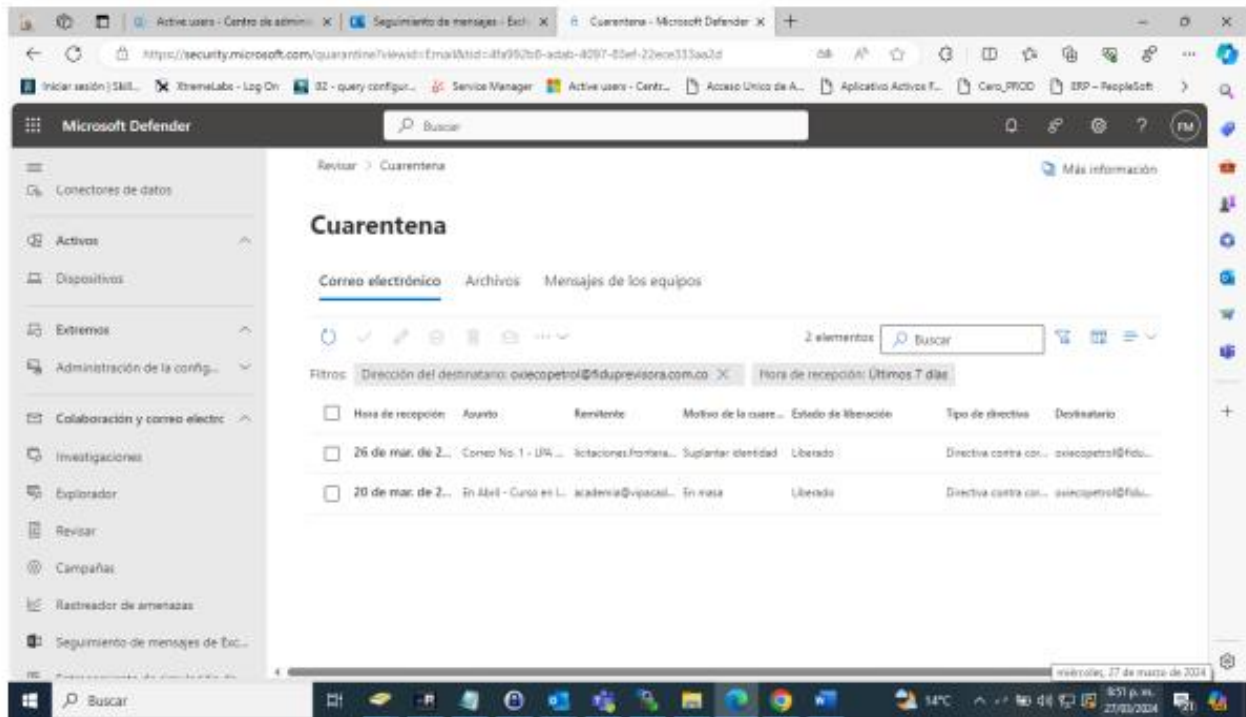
Active users - Centro de admini ×
Seguimiento de mensajes - Exch ×
Cuarentena - Microsoft Defender ×

https://security.microsoft.com/quarantine?viewid=Email&tid=4fa992b0-adab-4097-80ef-22ece333aa2d

Iniciar sesión | Skill... XtremeLabs - Log On 02 - query configur... Service Manager Active users - Centr... Acceso Unico de A... Aplicativo Activos F... Cero_PROD ERP - PeopleSoft

Microsoft Defender
Buscar
FM

Conectores de datos
Activos
Dispositivos
Extremos
Administración de la config...
Colaboración y correo electrc
Investigaciones
Explorador
Revisar
Campañas
Rastreador de amenazas
Seguimiento de mensajes de Exc...

Revisar > Cuarentena
Más información

Cuarentena

Correo electrónico Archivos Mensajes de los equipos

2 elementos
Buscar

Filtros: Dirección del destinatario: oxiecopetrol@fiduprevisora.com.co × Hora de recepción: Últimos 7 días

| Hora de recepción | Asunto | Remitente | Motivo de la cuare... | Estado de liberación | Tipo de directiva | Destinatario |
|---|---|---|---|---|---|---|
| 26 de mar. de 2... | Correo No. 1 - LPA ... | licitaciones.frontera... | Suplantar identidad | Liberado | Directiva contra cor... | oxiecopetrol@fidu... |
| 20 de mar. de 2... | En Abril - Curso en l... | academia@vipacol... | En masa | Liberado | Directiva contra cor... | oxiecopetrol@fidu... |

miércoles, 27 de marzo de 2024

Buscar
14°C
8:51 p. m.
27/03/2024